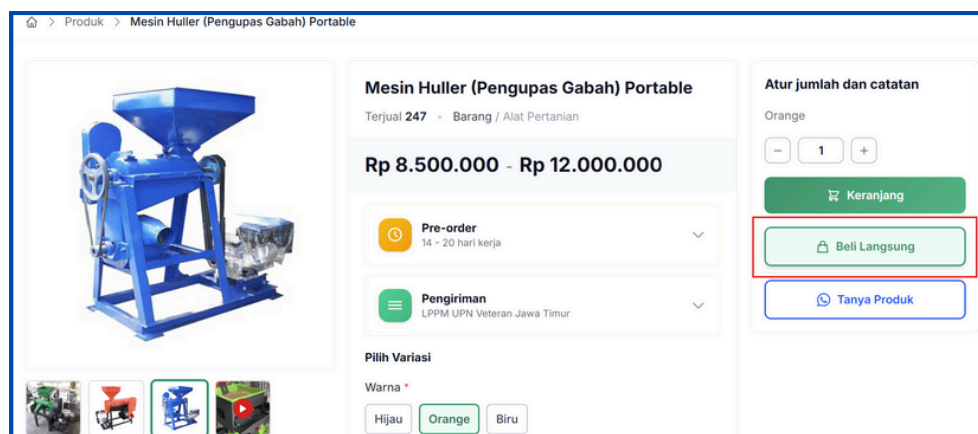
> Produk > Mesin Huller (Pengupas Gabah) Portable

Mesin Huller (Pengupas Gabah) Portable

Terjual 247 • Barang / Alat Pertanian

Rp 8.500.000 - Rp 12.000.000

Pre-order
14 - 20 hari kerja

Pengiriman
LPPM UPN Veteran Jawa Timur

Pilih Variasi

Warna *

Hijau Orange Biru

Atur jumlah dan catatan

Orange

− 1 +

Keranjang

Beli Langsung

Tanya Produk